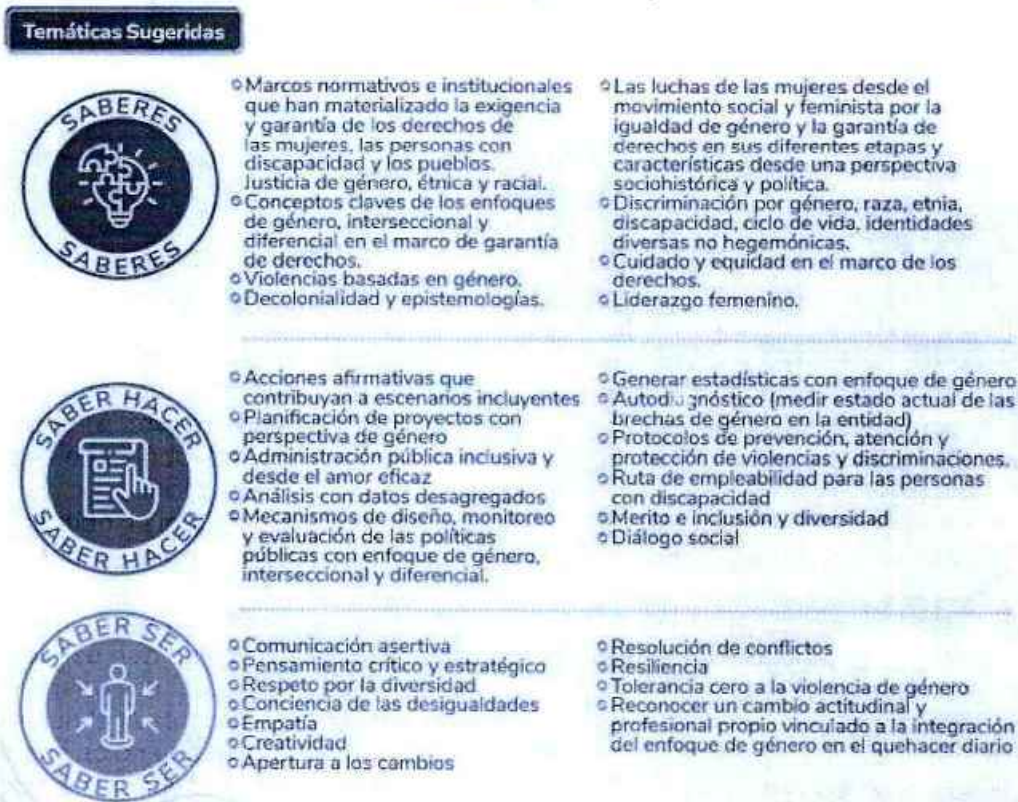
Temáticas Sugeridas

SABERES
SABERES

Marcos normativos e institucionales que han materializado la exigencia y garantía de los derechos de las mujeres, las personas con discapacidad y los pueblos. Justicia de género, étnica y racial.
Conceptos claves de los enfoques de género, interseccional y diferencial en el marco de garantía de derechos.
Violencias basadas en género.
Decolonialidad y epistemologías.

Las luchas de las mujeres desde el movimiento social y feminista por la igualdad de género y la garantía de derechos en sus diferentes etapas y características desde una perspectiva sociohistórica y política.
Discriminación por género, raza, etnia, discapacidad, ciclo de vida, identidades diversas no hegemónicas.
Cuidado y equidad en el marco de los derechos.
Liderazgo femenino.

SABER HACER
SABER HACER

Acciones afirmativas que contribuyan a escenarios incluyentes
Planificación de proyectos con perspectiva de género
Administración pública inclusiva y desde el amor eficaz
Análisis con datos desagregados
Mecanismos de diseño, monitoreo y evaluación de las políticas públicas con enfoque de género, interseccional y diferencial.

Generar estadísticas con enfoque de género
Autodi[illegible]gnóstico (medir estado actual de las brechas de género en la entidad)
Protocolos de prevención, atención y protección de violencias y discriminaciones.
Ruta de empleabilidad para las personas con discapacidad
Merito e inclusión y diversidad
Diálogo social

SABER SER
SABER SER

Comunicación asertiva
Pensamiento crítico y estratégico
Respeto por la diversidad
Conciencia de las desigualdades
Empatía
Creatividad
Apertura a los cambios

Resolución de conflictos
Resiliencia
Tolerancia cero a la violencia de género
Reconocer un cambio actitudinal y profesional propio vinculado a la integración del enfoque de género en el quehacer diario